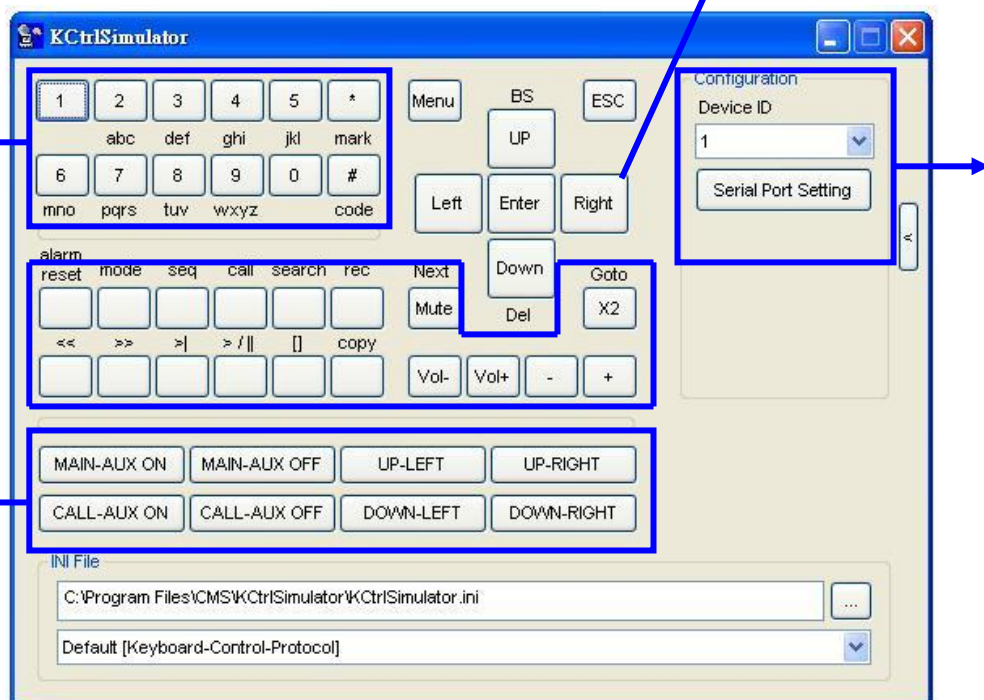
KCtrlSimulator

1 2 3 4 5 *
abc def ghi jkl mark
6 7 8 9 0 #
mno pqrs tuv wxyz code

Menu BS ESC
UP
Left Enter Right
Down
Del

Configuration
Device ID
1
Serial Port Setting
<

alarm reset mode seq call search rec
Next
Mute
Goto
X2
<< >> >| > / || [] copy
Vol- Vol+ - +

MAIN-AUX ON MAIN-AUX OFF UP-LEFT UP-RIGHT
CALL-AUX ON CALL-AUX OFF DOWN-LEFT DOWN-RIGHT

INI File
C:\Program Files\CMS\KCtrlSimulator\KCtrlSimulator.ini
...
Default [Keyboard-Control-Protocol]